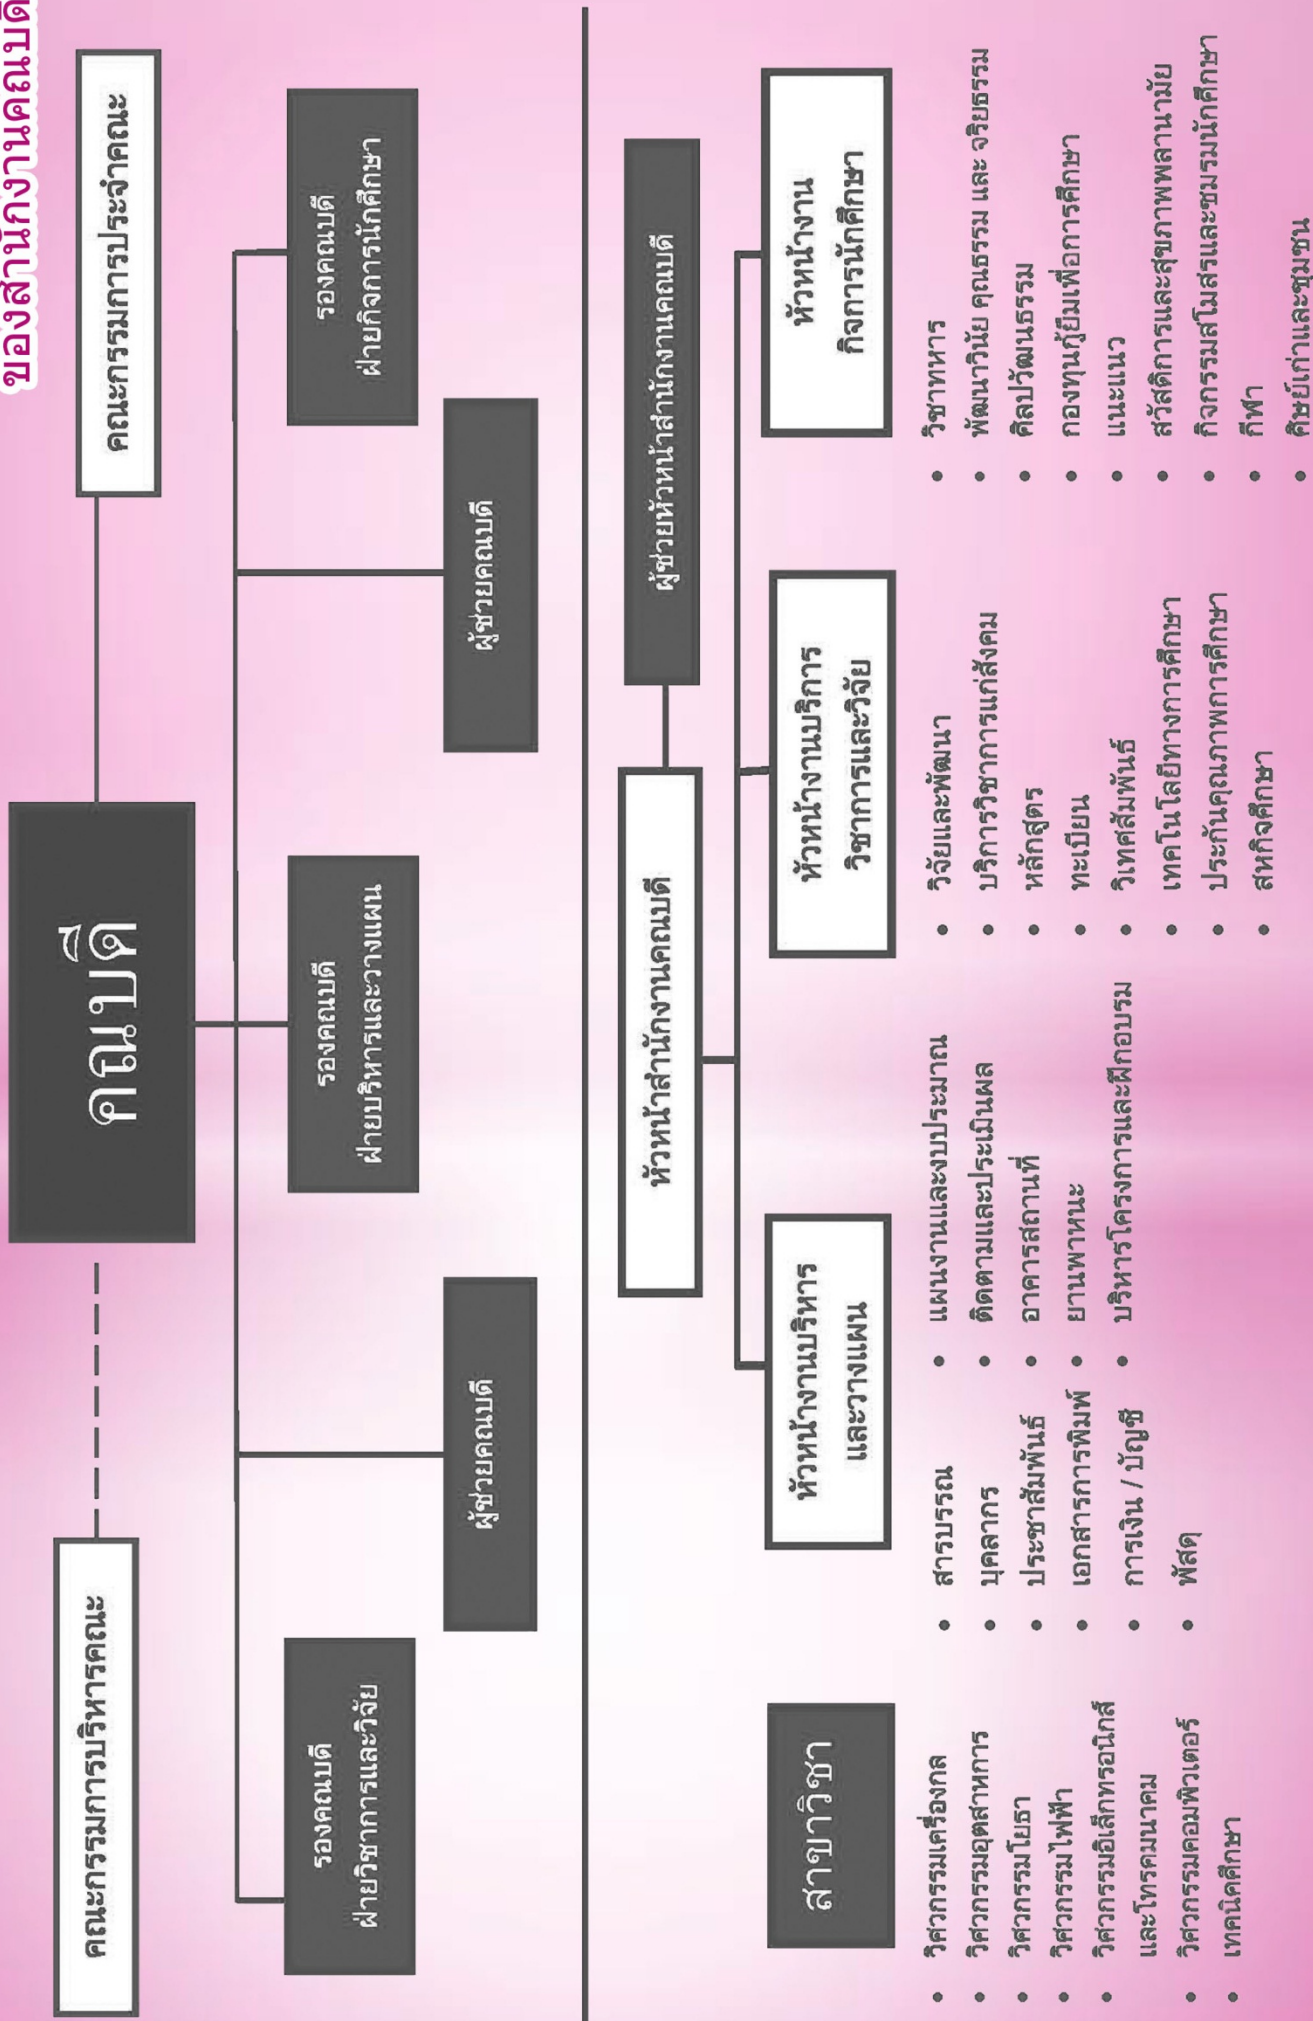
ของสำนักงานคณบดี

คณบดี

คณะกรรมการบริหารคณะ

คณะกรรมการประจำคณะ

รองคณบดี ฝ่ายวิชาการและวิจัย

ผู้ช่วยคณบดี

รองคณบดี ฝ่ายบริหารและวางแผน

ผู้ช่วยคณบดี

รองคณบดี ฝ่ายกิจการนักศึกษา

หัวหน้าสำนักงานคณบดี

ผู้ช่วยหัวหน้าสำนักงานคณบดี

สาขาวิชา

- วิศวกรรมเครื่องกล
- วิศวกรรมอุตสาหการ
- วิศวกรรมโยธา
- วิศวกรรมไฟฟ้า
- วิศวกรรมอิเล็กทรอนิกส์และโทรคมนาคม
- วิศวกรรมคอมพิวเตอร์
- เทคนิคศึกษา

หัวหน้างานบริหารและวางแผน

- สารบรรณ
- บุคลากร
- ประชาสัมพันธ์
- เอกสารการพิมพ์
- การเงิน / บัญชี
- พัสดุ
- แผนงานและงบประมาณ
- ติดตามและประเมินผล
- อาคารสถานที่
- ยานพาหนะ
- บริหารโครงการและฝึกอบรม

หัวหน้างานบริการวิชาการและวิจัย

- วิจัยและพัฒนา
- บริการวิชาการแก่สังคม
- หลักสูตร
- ทะเบียน
- วิเทศสัมพันธ์
- เทคโนโลยีทางการศึกษา
- ประกันคุณภาพการศึกษา
- สหกิจศึกษา

หัวหน้างานกิจการนักศึกษา

- วิชาทหาร
- พัฒนาวินัย คุณธรรม และ จริยธรรม
- ศิลปวัฒนธรรม
- กองทุนกู้ยืมเพื่อการศึกษา
- แนะแนว
- สวัสดิการและสุขภาพพลานามัย
- กิจกรรมสโมสรและชมรมนักศึกษา
- กีฬา
- ศิษย์เก่าและชุมชน